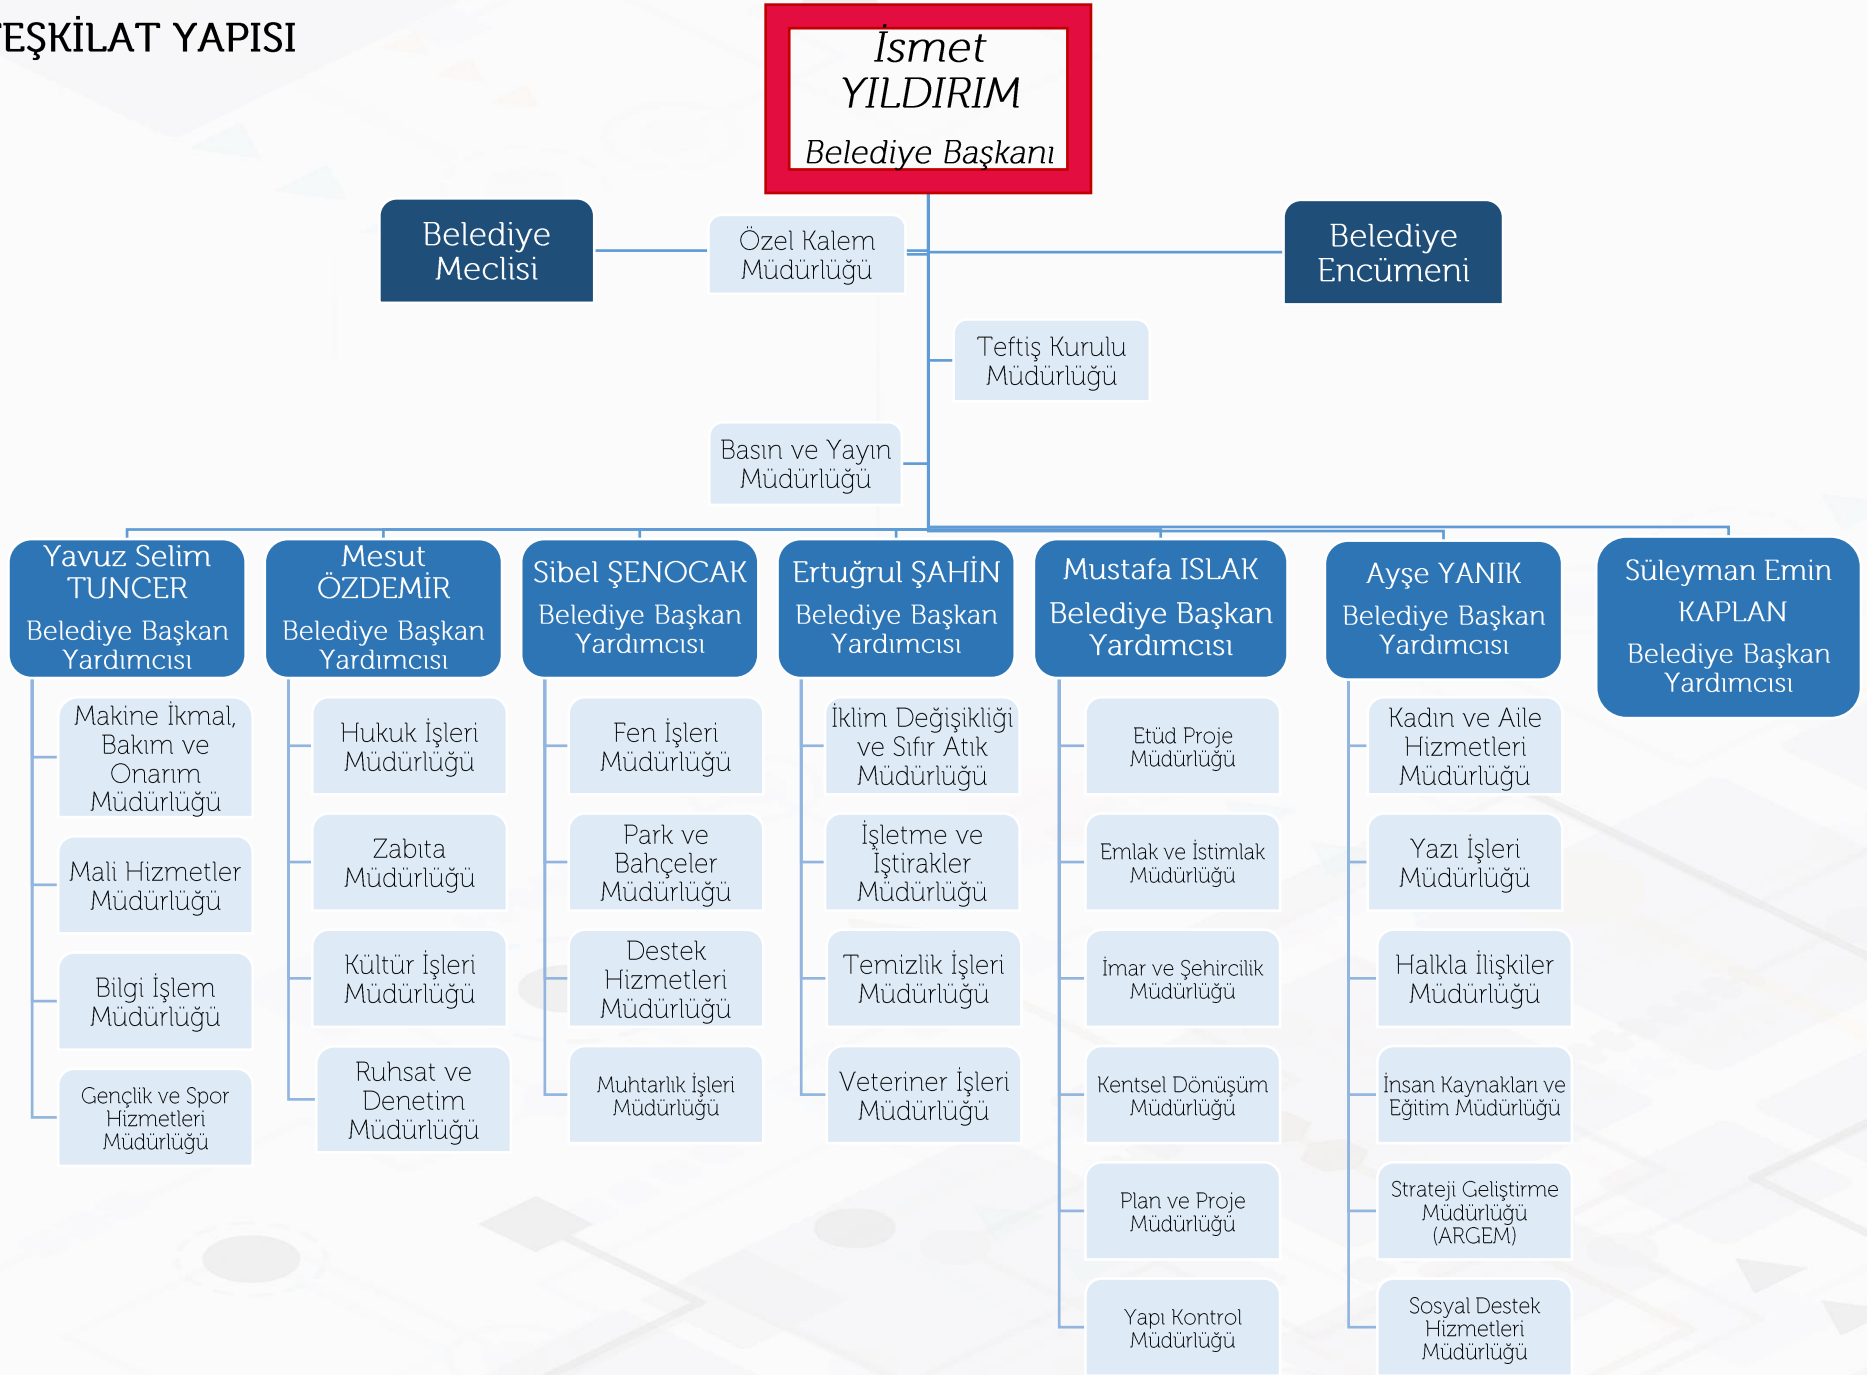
EŞKİLAT YAPISI

İsmet YILDIRIM
Belediye Başkanı

Belediye Meclisi

Özel Kalem Müdürlüğü

Belediye Encümeni

Teftiş Kurulu Müdürlüğü

Basın ve Yayın Müdürlüğü

Yavuz Selim TUNCER
Belediye Başkan Yardımcısı

Makine İkmal, Bakım ve Onarım Müdürlüğü

Mali Hizmetler Müdürlüğü

Bilgi İşlem Müdürlüğü

Gençlik ve Spor Hizmetleri Müdürlüğü

Mesut ÖZDEMİR
Belediye Başkan Yardımcısı

Hukuk İşleri Müdürlüğü

Zabıta Müdürlüğü

Kültür İşleri Müdürlüğü

Ruhsat ve Denetim Müdürlüğü

Sibel ŞENOCAK
Belediye Başkan Yardımcısı

Fen İşleri Müdürlüğü

Park ve Bahçeler Müdürlüğü

Destek Hizmetleri Müdürlüğü

Muhtarlık İşleri Müdürlüğü

Ertuğrul ŞAHİN
Belediye Başkan Yardımcısı

İklim Değişikliği ve Sıfır Atık Müdürlüğü

İşletme ve İştirakler Müdürlüğü

Temizlik İşleri Müdürlüğü

Veteriner İşleri Müdürlüğü

Mustafa ISLAK
Belediye Başkan Yardımcısı

Etüd Proje Müdürlüğü

Emlak ve İstimlak Müdürlüğü

İmar ve Şehircilik Müdürlüğü

Kentsel Dönüşüm Müdürlüğü

Plan ve Proje Müdürlüğü

Yapı Kontrol Müdürlüğü

Ayşe YANIK
Belediye Başkan Yardımcısı

Kadın ve Aile Hizmetleri Müdürlüğü

Yazı İşleri Müdürlüğü

Halkla İlişkiler Müdürlüğü

İnsan Kaynakları ve Eğitim Müdürlüğü

Strateji Geliştirme Müdürlüğü (ARGEM)

Sosyal Destek Hizmetleri Müdürlüğü

Süleyman Emin KAPLAN
Belediye Başkan Yardımcısı